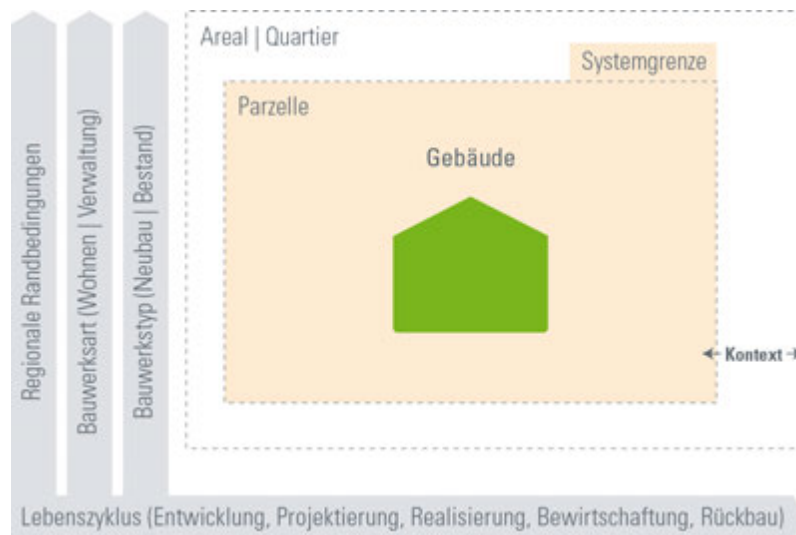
Regionale Randbedingungen

Bauwerksart (Wohnen | Verwaltung)

Bauwerkstyp (Neubau | Bestand)

Areal | Quartier

Systemgrenze

Parzelle

Gebäude

← Kontext →

Lebenszyklus (Entwicklung, Projektierung, Realisierung, Bewirtschaftung, Rückbau)